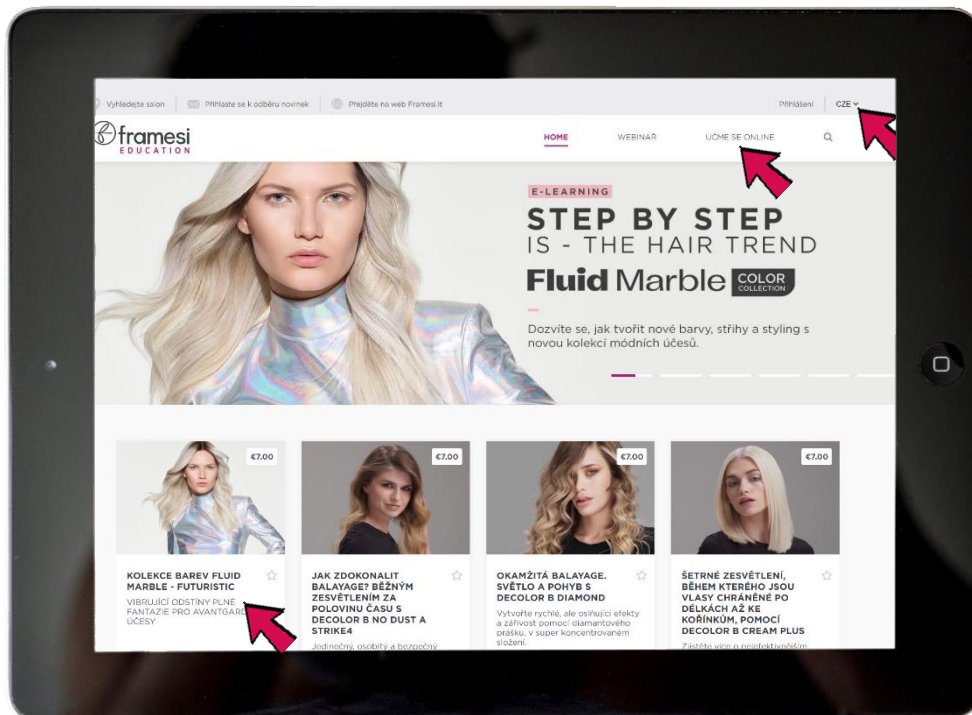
Vyhledejte salon | Přihlaste se k odběru novinek | Přejděte na web Framesi.it

Přihlášení | CZE

framesi EDUCATION

HOME WEBINÁŘ UČME SE ONLINE

E-LEARNING

STEP BY STEP IS - THE HAIR TREND

Fluid Marble COLOR COLLECTION

Dozvíte se, jak tvořit nové barvy, střihy a styling s novou kolekcí módních účesů.

€7.00

KOLEKCE BAREV FLUID MARBLE - FUTURISTIC

VIBRUJÍCÍ ODSTÍNY PLNÉ FANTAZIE PRO AVANTGARDNÍ ÚČESY

€7.00

JAK ZDOKONALIT BALAYAGE? BĚŽNÝM ZESVĚTLENÍM ZA POLOVINU ČASU S DECOLOR B NO DUST A STRIKE4

Jedinečný, osobitý a bezpečný

€7.00

OKAMŽITÁ BALAYAGE. SVĚTLO A POHYB S DECOLOR B DIAMOND

Vytvořte rychlé, ale oslňující efekty a zářivost pomocí diamantového prášku, v super koncentrovaném složení.

€7.00

ŠETRNÉ ZESVĚTLENÍ, BĚHEM KTERÉHO JSOU VLASY CHRÁNĚNÉ PO DÉLKÁCH AŽ KE KOŘÍNKŮM, POMOCÍ DECOLOR B CREAM PLUS

Zjistěte více o nejefektivnějším